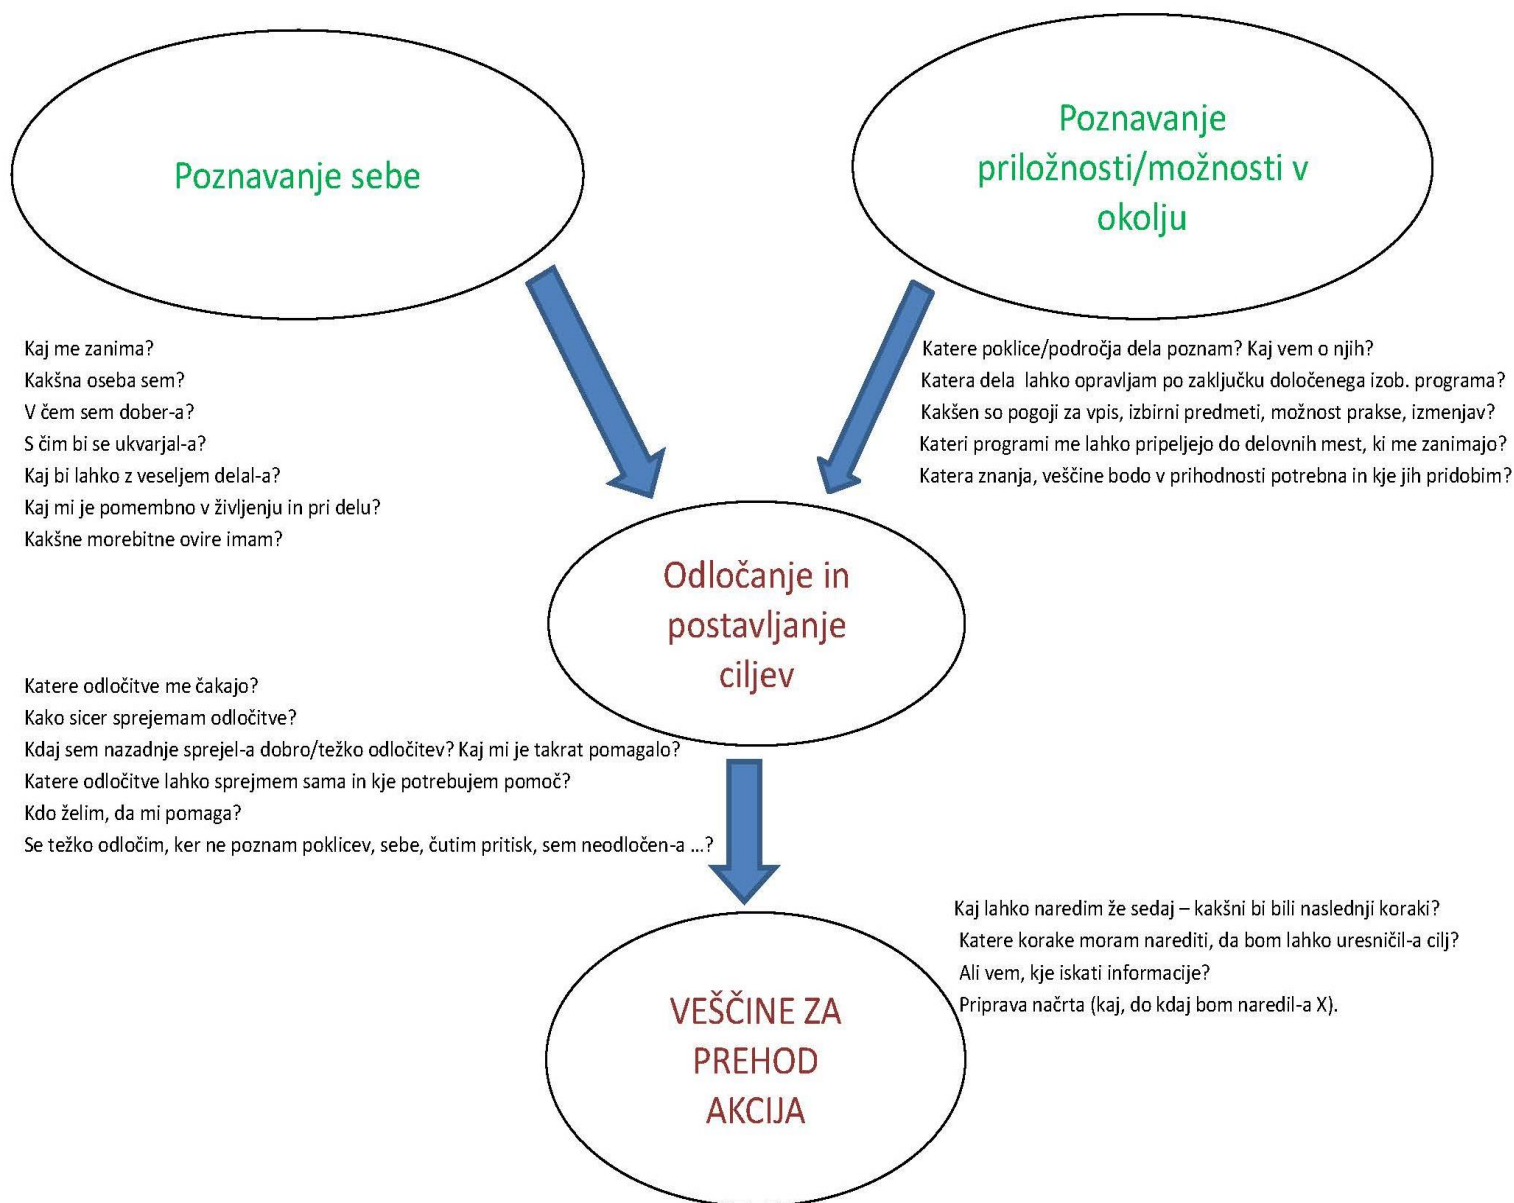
Poznavanje sebe

Poznavanje priložnosti/možnosti v okolju

Kaj me zanima?
Kakšna oseba sem?
V čem sem dober-a?
S čim bi se ukvarjal-a?
Kaj bi lahko z veseljem delal-a?
Kaj mi je pomembno v življenju in pri delu?
Kakšne morebitne ovire imam?

Katere poklice/področja dela poznam? Kaj vem o njih?
Katera dela lahko opravljam po zaključku določenega izob. programa?
Kakšen so pogoji za vpis, izbirni predmeti, možnost prakse, izmenjav?
Kateri programi me lahko pripeljejo do delovnih mest, ki me zanimajo?
Katera znanja, veščine bodo v prihodnosti potrebna in kje jih pridobim?

Odločanje in postavljanje ciljev

Katere odločitve me čakajo?
Kako sicer sprejemam odločitve?
Kdaj sem nazadnje sprejel-a dobro/težko odločitev? Kaj mi je takrat pomagalo?
Katere odločitve lahko sprejmem sama in kje potrebujem pomoč?
Kdo želim, da mi pomaga?
Se težko odločim, ker ne poznam poklicev, sebe, čutim pritisk, sem neodločen-a ...?

Kaj lahko naredim že sedaj – kakšni bi bili naslednji koraki?
Katere korake moram narediti, da bom lahko uresničil-a cilj?
Ali vem, kje iskati informacije?
Priprava načrta (kaj, do kdaj bom naredil-a X).

VEŠČINE ZA PREHOD AKCIJA